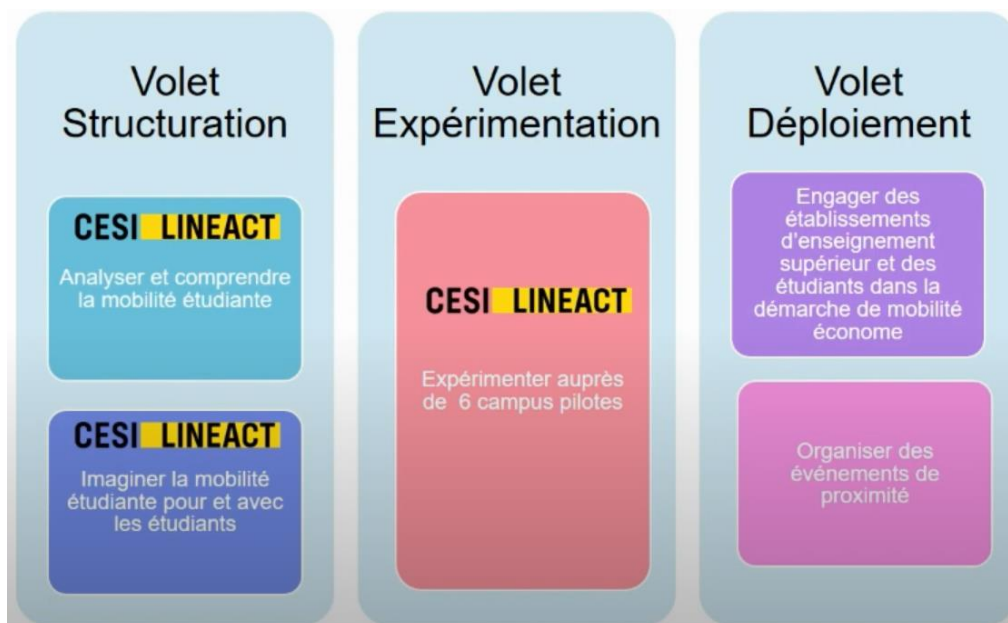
Volet Structuration

CESI LINEACT

Analyser et comprendre la mobilité étudiante

CESI LINEACT

Imaginer la mobilité étudiante pour et avec les étudiants

Volet Expérimentation

CESI LINEACT

Expérimenter auprès de 6 campus pilotes

Volet Déploiement

Engager des établissements d'enseignement supérieur et des étudiants dans la démarche de mobilité économe

Organiser des événements de proximité